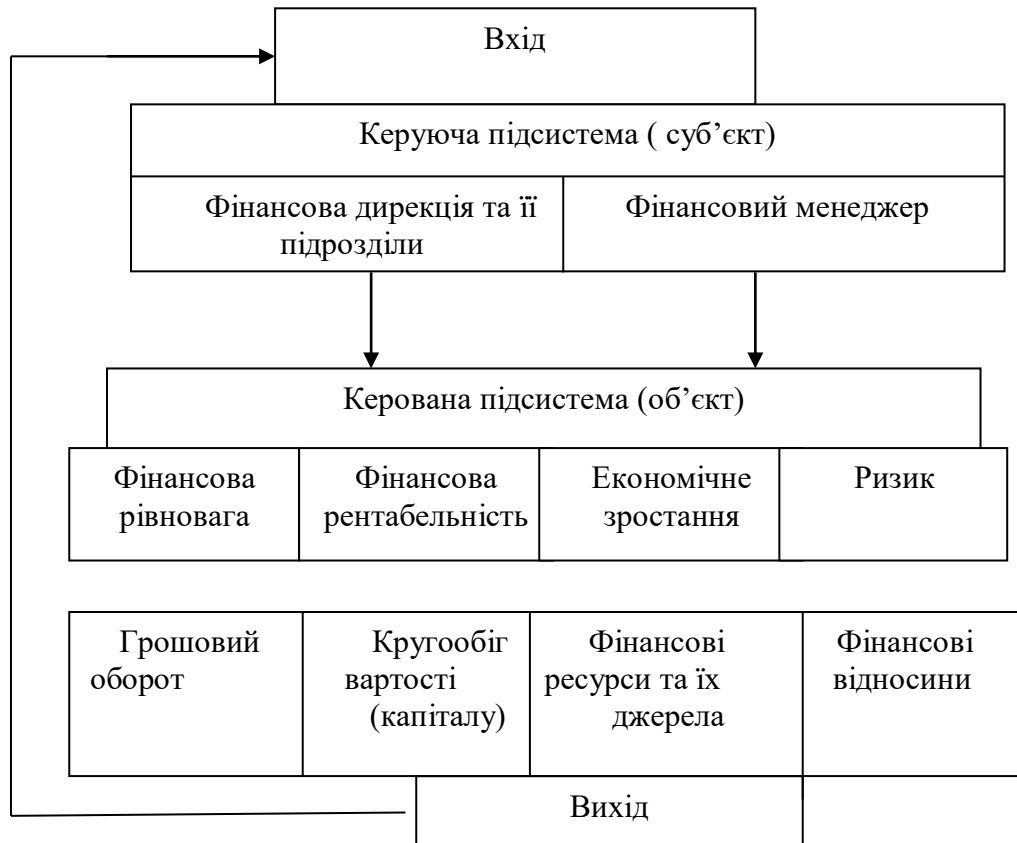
Вхід

Керуюча підсистема ( суб'єкт)

Фінансова дирекція та її підрозділи

Фінансовий менеджер

Керована підсистема (об'єкт)

Фінансова рівновага

Фінансова рентабельність

Економічне зростання

Ризик

Грошовий оборот

Кругообіг вартості (капіталу)

Фінансові ресурси та їх джерела

Фінансові відносини

Вихід